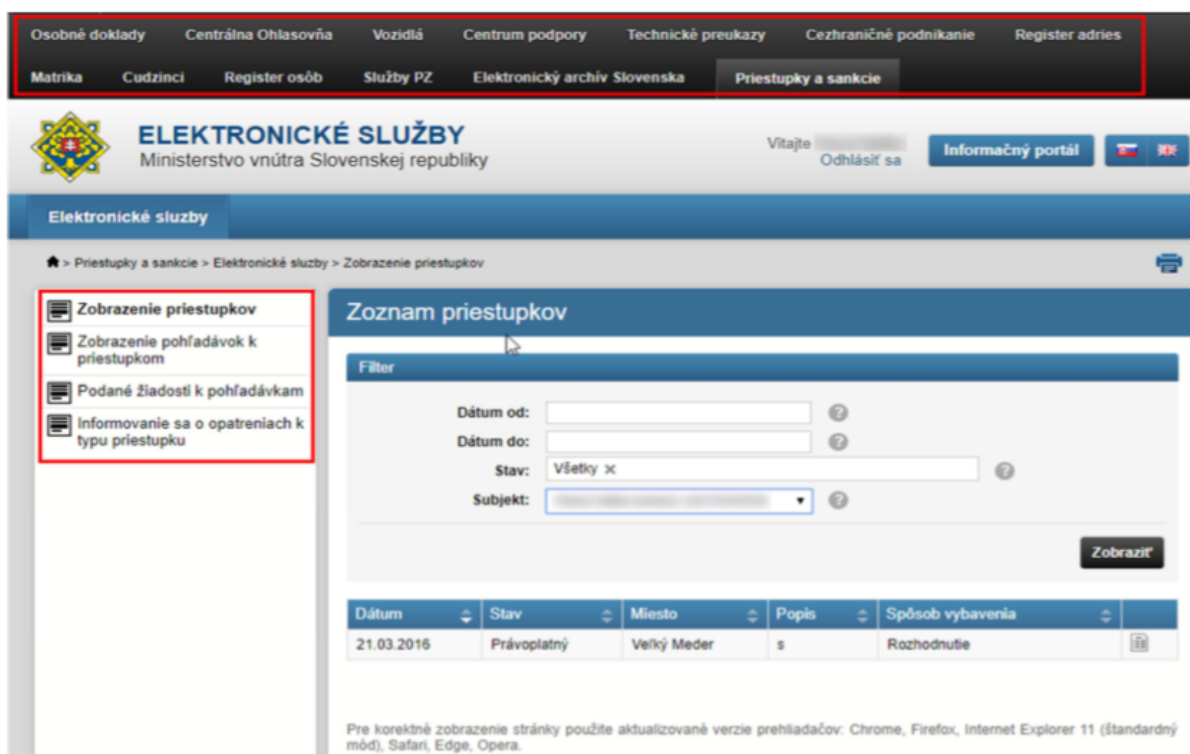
Osobné doklady Centrálna Ohlasovňa Vozidlá Centrum podpory Technické preukazy Cezhraničné podnikanie Register adries
Matrika Cudzinci Register osôb Služby PZ Elektronický archív Slovenska Priestupky a sankcie

ELEKTRONICKÉ SLUŽBY
Ministerstvo vnútra Slovenskej republiky

Vitajte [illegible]
Odhlásiť sa
Informačný portál

Elektronické sluzby

> Priestupky a sankcie > Elektronické sluzby > Zobrazenie priestupkov

Zobrazenie priestupkov
Zobrazenie pohľadávok k priestupkom
Podané žiadosti k pohľadávkam
Informovanie sa o opatreniach k typu priestupku

Zoznam priestupkov

Filter

Dátum od:
Dátum do:
Stav: Všetky ×
Subjekt: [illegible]

Zobraziť

| Dátum | Stav | Miesto | Popis | Spôsob vybavenia | |
|---|---|---|---|---|---|
| 21.03.2016 | Právoplatný | Veľký Meder | s | Rozhodnutie | |

Pre korektné zobrazenie stránky použite aktualizované verzie prehliadačov: Chrome, Firefox, Internet Explorer 11 (štandardný mód), Safari, Edge, Opera.